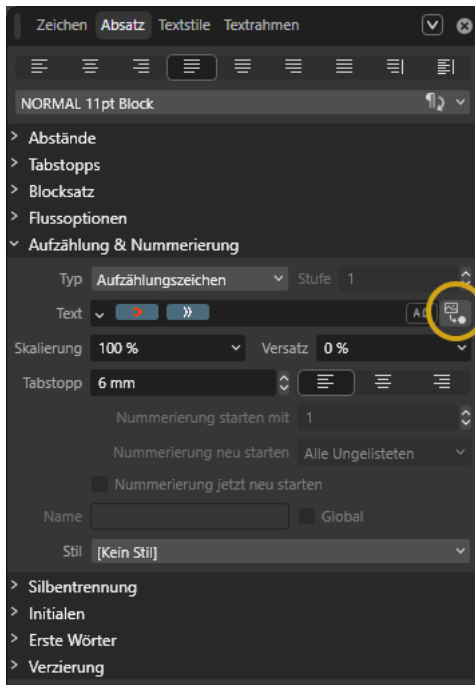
Zeichen Absatz Textstile Textrahmen

NORMAL 11pt Block

> Abstände
> Tabstopps
> Blocksatz
> Flussoptionen
Aufzählung & Nummerierung

Typ Aufzählungszeichen Stufe 1

Text

Skalierung 100 % Versatz 0 %

Tabstopp 6 mm

Nummerierung starten mit 1

Nummerierung neu starten Alle Ungelisteten

Nummerierung jetzt neu starten

Name Global

Stil [Kein Stil]

> Silbentrennung
> Initialen
> Erste Wörter
> Verzierung